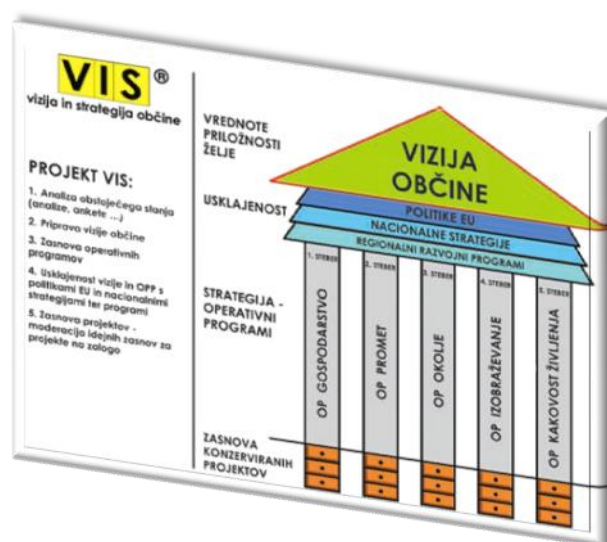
VIS®
vizija in strategija občine

PROJEKT VIS:

1. Analiza obstoječega stanja (analize, ankete ...)

2. Priprava vizije občine

3. Zasnova operativnih programov

4. Usklajenost vizije in OPP s politikami EU in nacionalnimi strategijami ter programi

5. Zasnova projektov - moderacija idejnih zasnov za projekte na zalogo

VREDNOTE
PRILOŽNOSTI
ŽELJE

VIZIJA
OBČINE

USKLAJENOST

POLITIKE EU
NACIONALNE STRATEGIJE
REGIONALNI RAZVOJNI PROGRAMI

STRATEGIJA - OPERATIVNI PROGRAMI

1. STEBER
OP GOSPODARSTVO

2. STEBER
OP PROMET

3. STEBER
OP OKOLJE

4. STEBER
OP IZOBRAŽEVANJE

5. STEBER
OP KAKOVOST ŽIVLJENJA

ZASNOVA
KONZERVIRANIH
PROJEKTOV